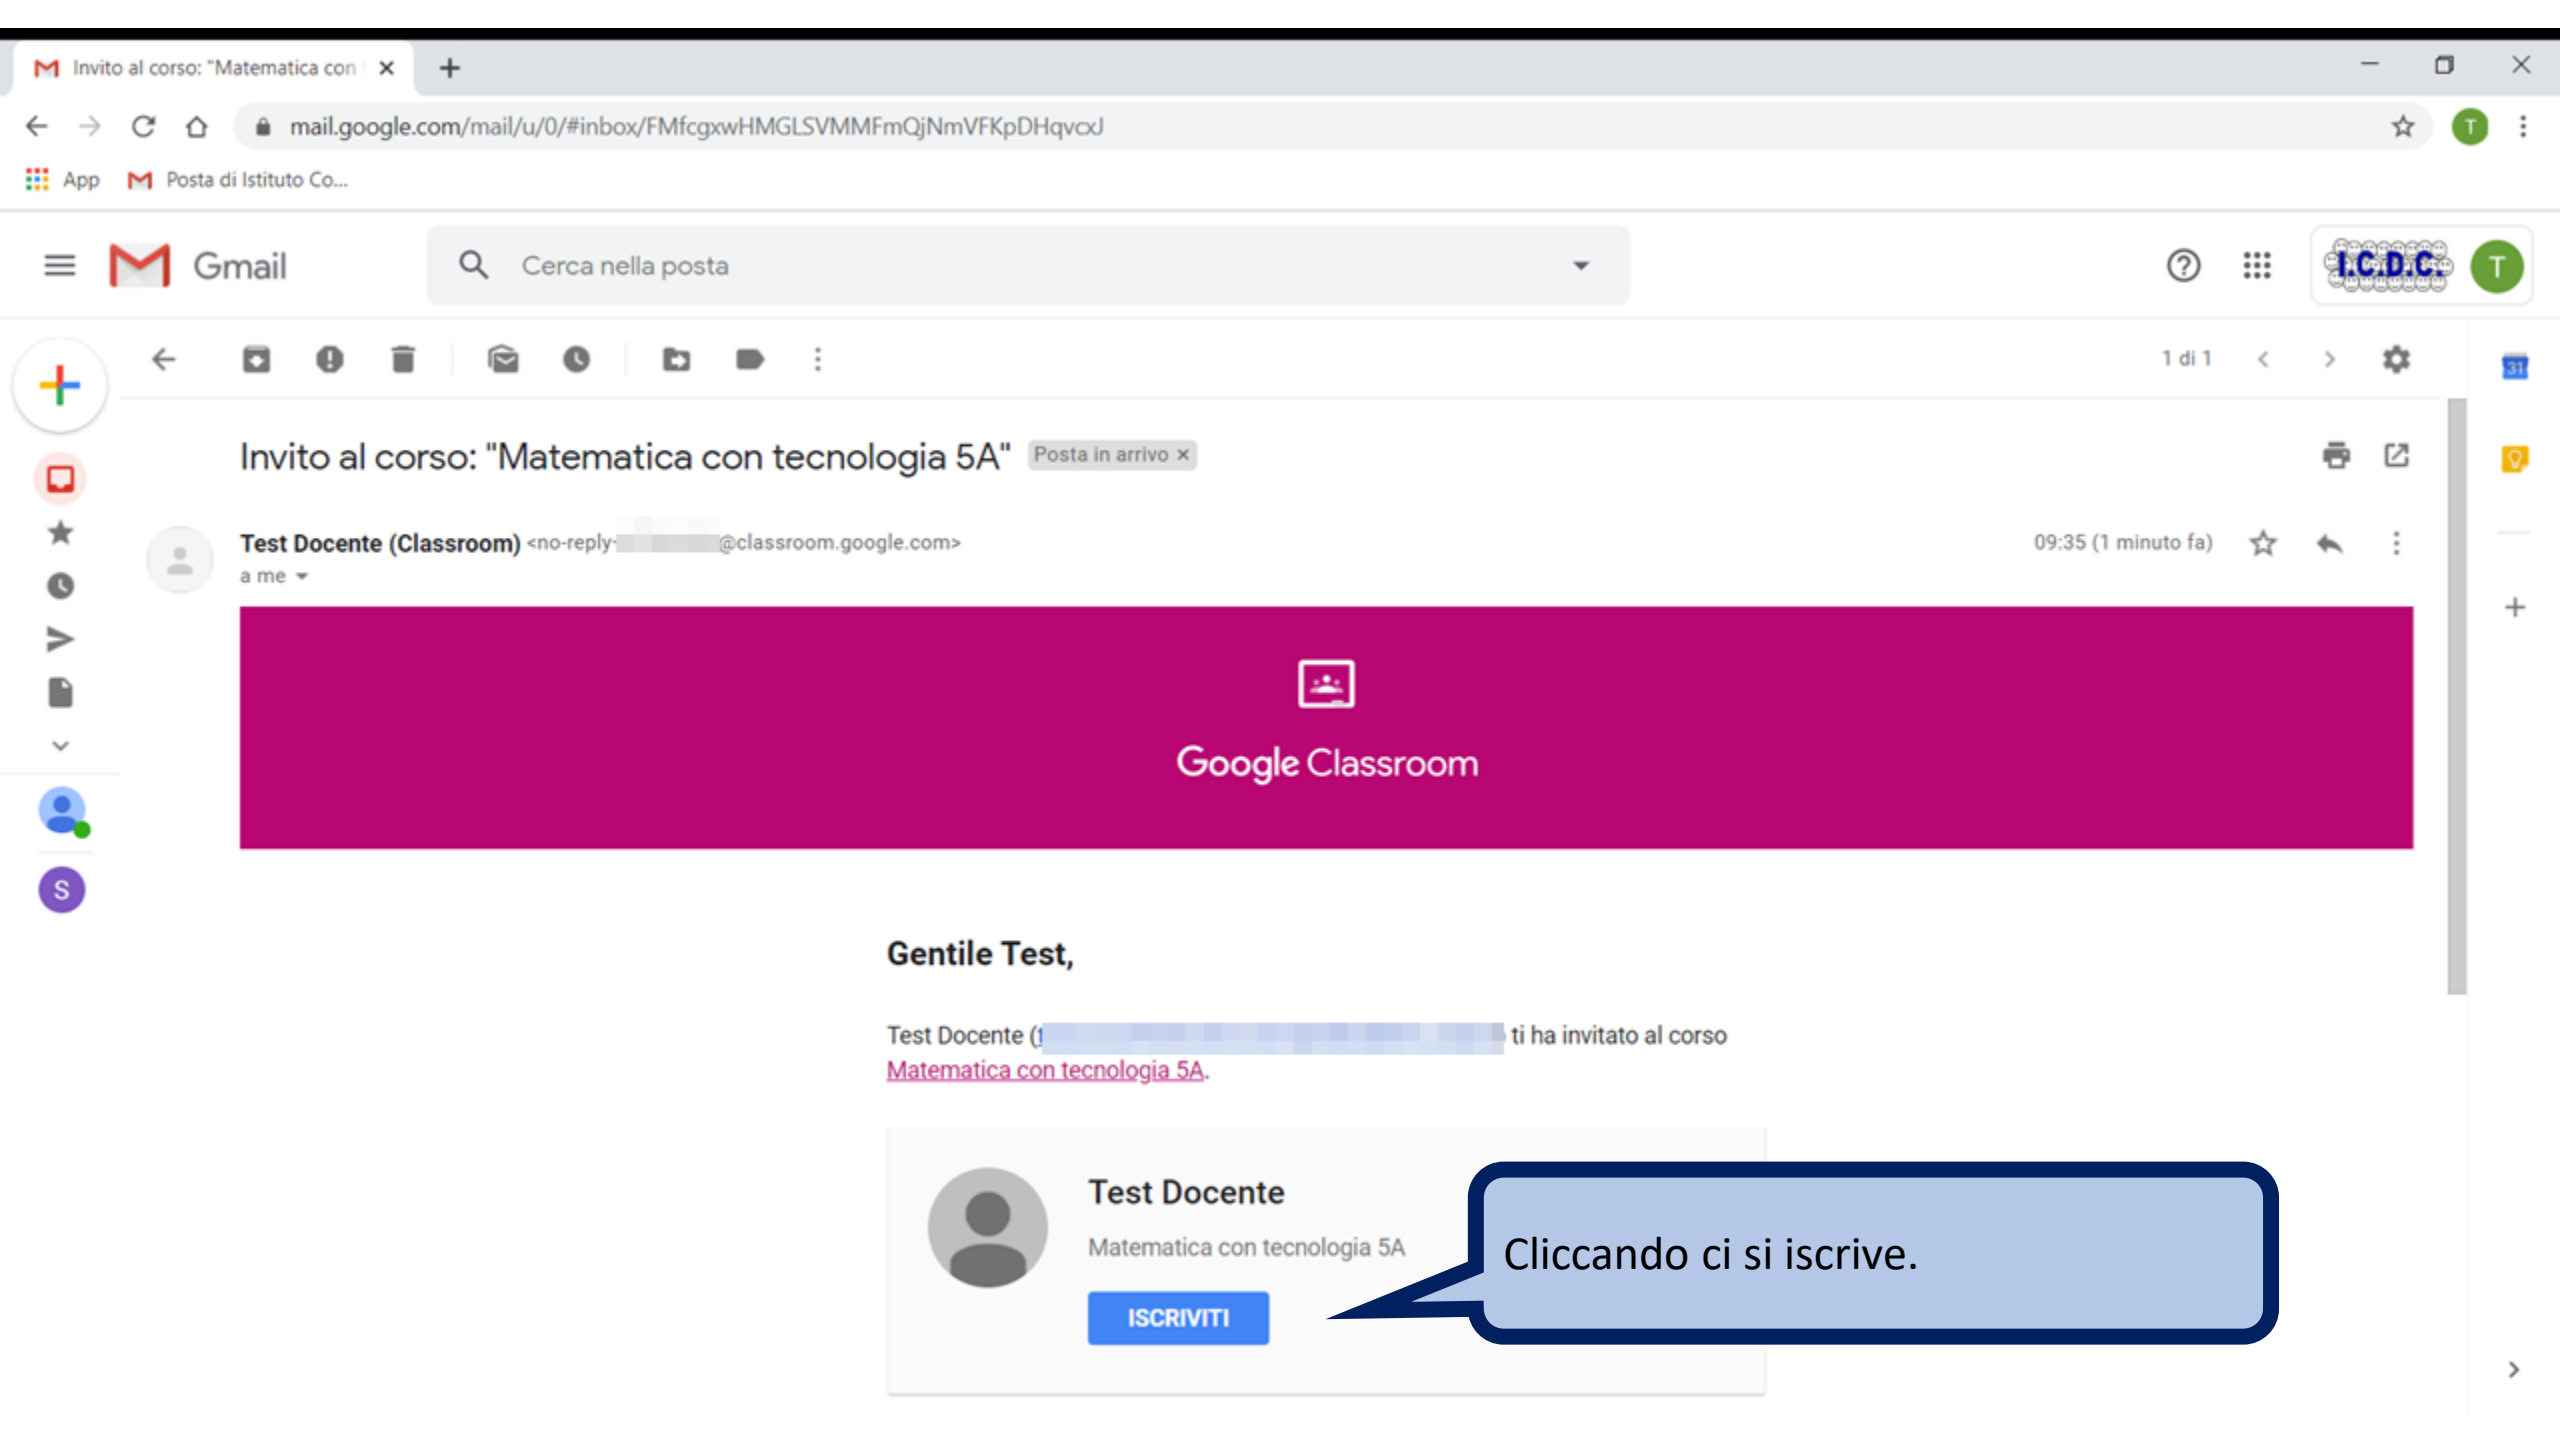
Invito al corso: "Matematica con

mail.google.com/mail/u/0/#inbox/FMfcgxwHMGLSVMMFmQjNmVFKpDHqvcxJ

App Posta di Istituto Co...

Gmail

Cerca nella posta

I.C.D.C.

1 di 1

Invito al corso: "Matematica con tecnologia 5A" Posta in arrivo ×

Test Docente (Classroom) <no-reply-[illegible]@classroom.google.com>
a me

09:35 (1 minuto fa)

Google Classroom

Gentile Test,

Test Docente ([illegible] ti ha invitato al corso Matematica con tecnologia 5A.

Test Docente

Matematica con tecnologia 5A

ISCRIVITI

Cliccando ci si iscrive.